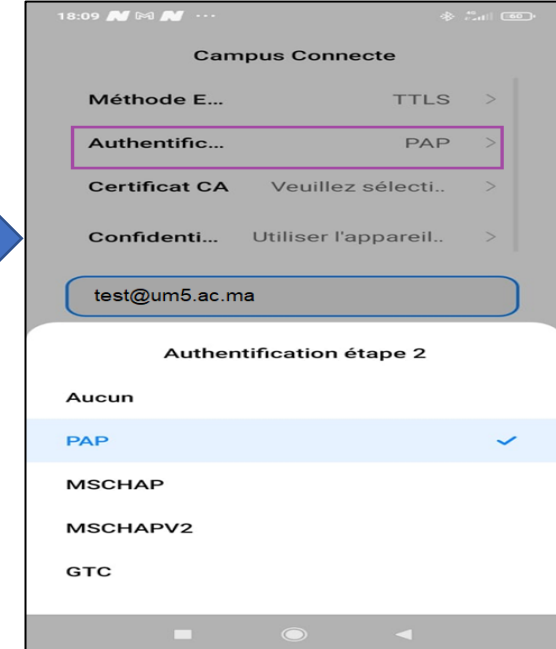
18:09 ··· 60

Campus Connecte

Méthode E... TTLS >

Authentific... PAP >

Certificat CA Veuillez sélecti.. >

Confidenti... Utiliser l'appareil.. >

test@um5.ac.ma

Authentification étape 2

Aucun

PAP

MSCHAP

MSCHAPV2

GTC